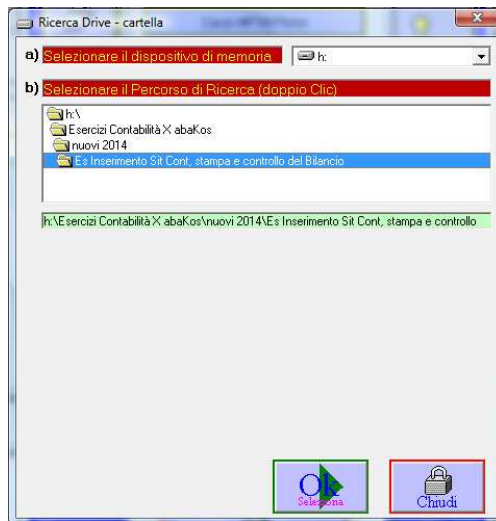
Ricerca Drive - cartella

a) Selezionare il dispositivo di memoria
h:

b) Selezionare il Percorso di Ricerca (doppio Clic)

h:\
Esercizi Contabilità X abaKos
nuovi 2014
Es Inserimento Sit Cont, stampa e controllo del Bilancio

h:\Esercizi Contabilità X abaKos\nuovi 2014\Es Inserimento Sit Cont, stampa e controllo

Ok
Seleziona

Chiudi